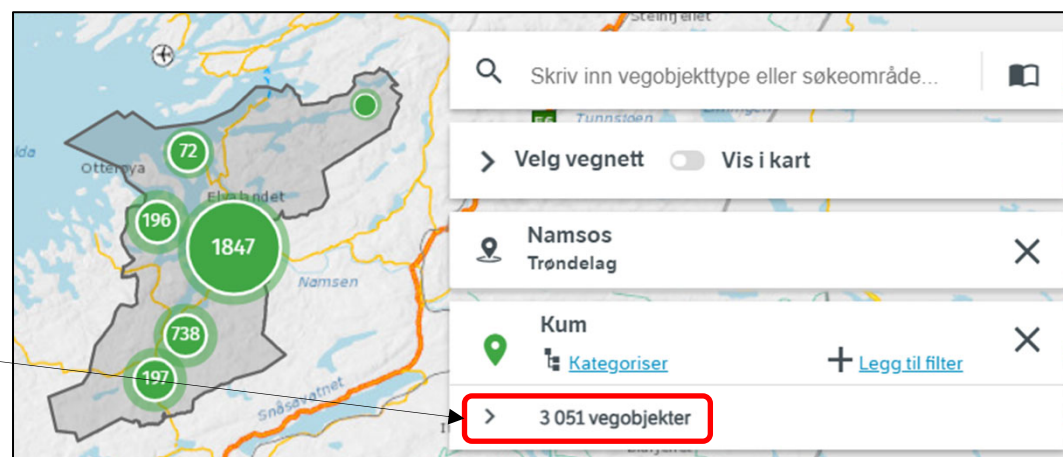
Steinsjøen
Skriv inn vegobjekttype eller søkeområde...
Tunnsjøen
Velg vegnett
Vis i kart
Namsos
Trøndelag
Kum
Kategoriser
Legg til filter
3 051 vegobjekter
72
196
1847
738
197
Otterøya
Elvalandet
Namsen
Snåsavatnet
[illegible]lda
E6